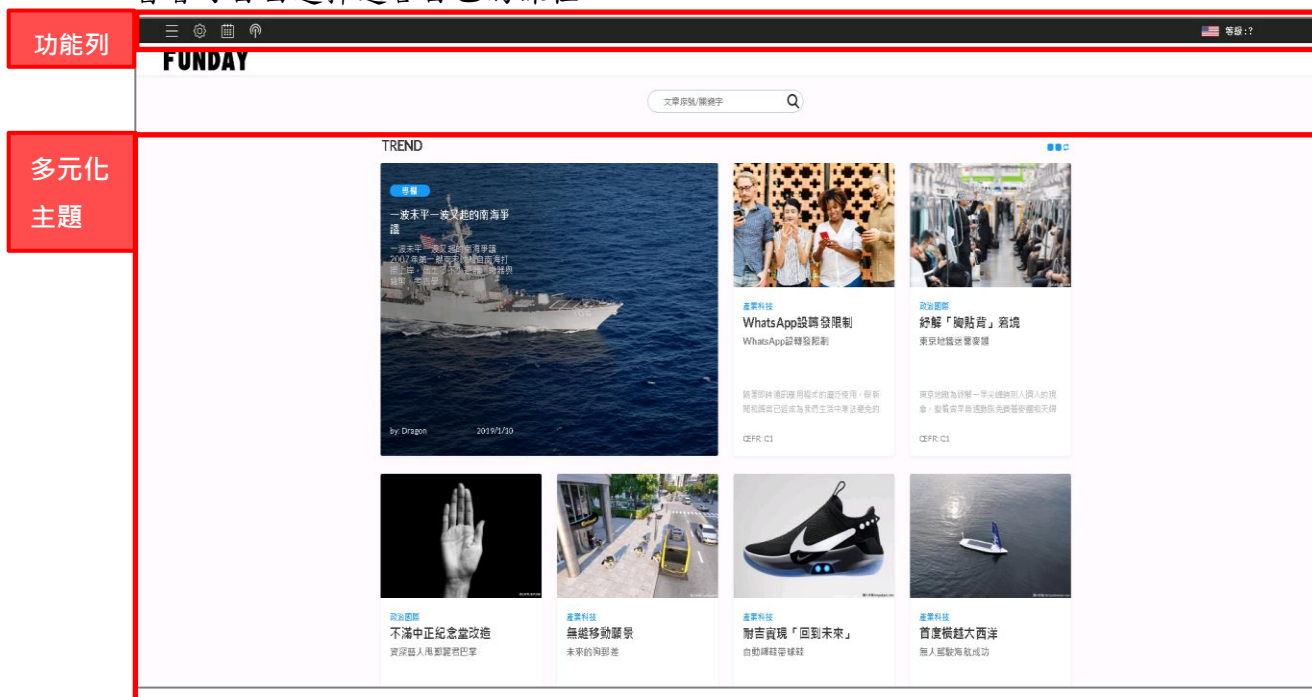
功能列

等級：?

FUNDAY

文章序號/關鍵字

多元化主題

TREND

時事

一波未平一波又起的南海爭議

一波未平一波又起的南海爭議 2007年第一艘在天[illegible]南海打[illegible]

by: Dragon 2019/1/10

產業科技
WhatsApp設轉發限制
WhatsApp設轉發限制

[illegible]

CEFR: C1

政治國際
紓解「胸貼背」窘境
東京地鐵新舉動

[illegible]

CEFR: C1

政治國際
不滿中正紀念堂改造
資深藝人甩鄭麗君巴掌

產業科技
無縫移動願景
未來的狗郵差

產業科技
耐吉實現「回到未來」
自動綁鞋帶球鞋

產業科技
首度橫越大西洋
無人駕駛海航成功